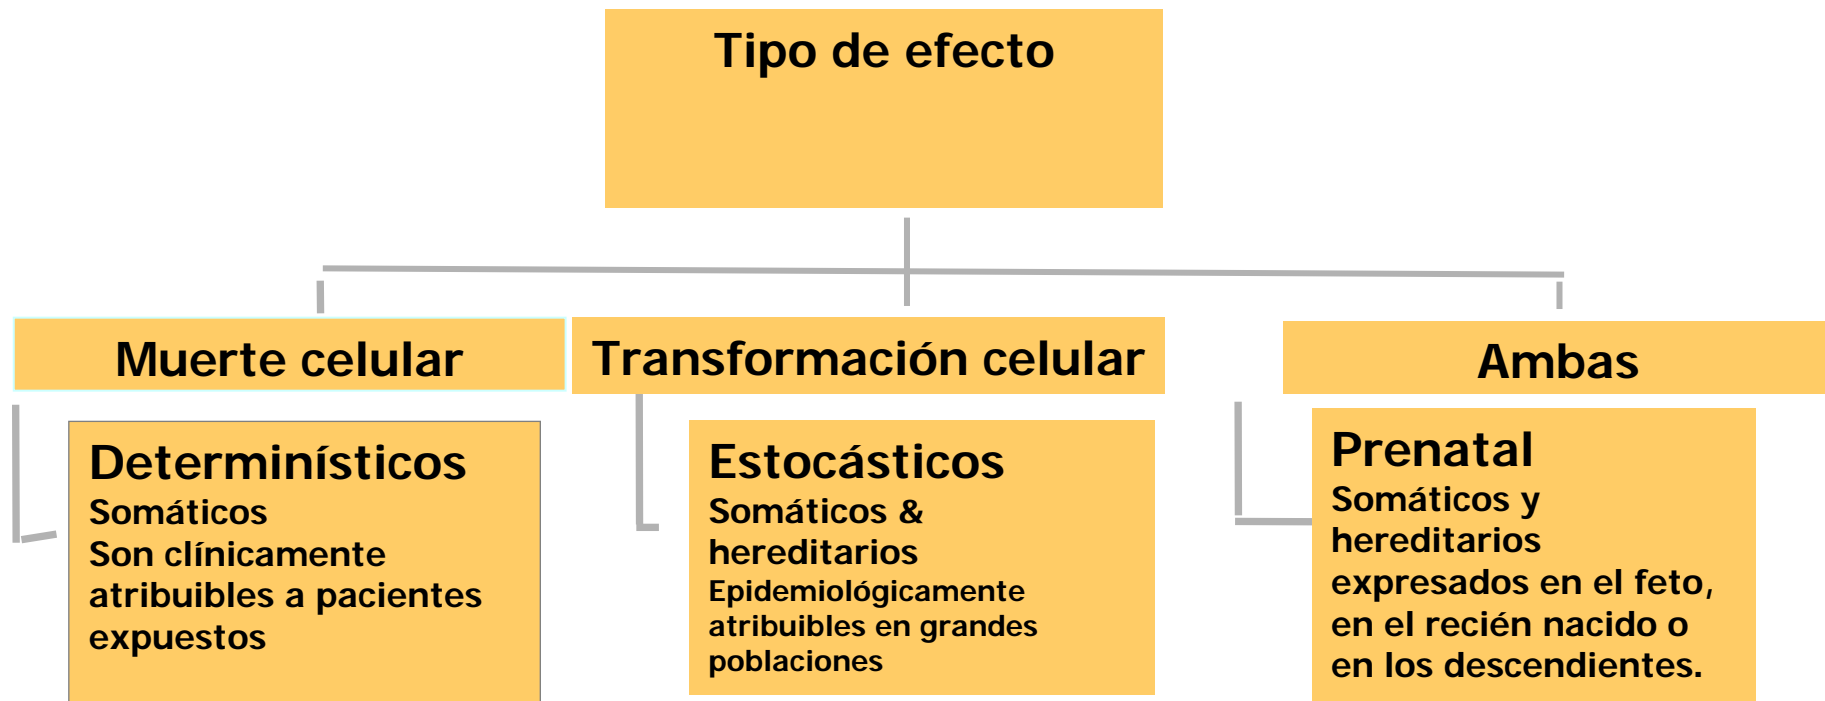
Tipo de efecto

Muerte celular

Transformación celular

Ambas

Determinísticos
Somáticos
Son clínicamente atribuibles a pacientes expuestos

Estocásticos
Somáticos & hereditarios
Epidemiológicamente atribuibles en grandes poblaciones

Prenatal
Somáticos y hereditarios expresados en el feto, en el recién nacido o en los descendientes.